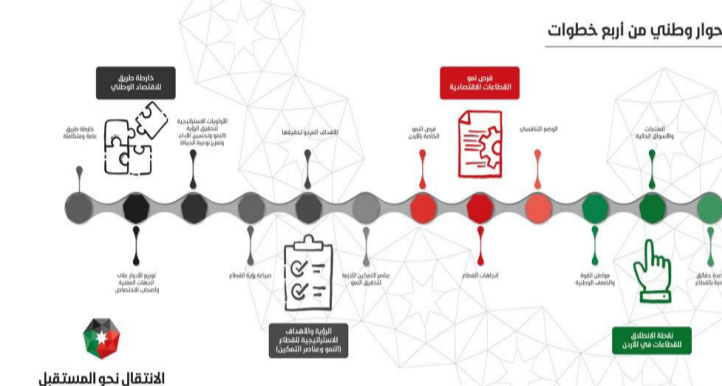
حوار وطني من أربع خطوات

خارطة طريق للاقتصاد الوطني

فرص نمو القطاعات الاقتصادية

خارطة طريق عامة ومتكاملة

الأولويات الاستراتيجية لتحقيق الرؤية (النمو وتحسين الأداء وتطوير نوعية الحياة)

للأهداف المرجو تحقيقها

فرص النمو الكامنة بالأردن

الوضع التنافسي

المنتجات والأسواق الحالية

توزيع الأدوار على الجهات المعنية وأصحاب الاختصاص

صياغة رؤية القطاع

عناصر التمكين اللازمة لتحقيق النمو

اتجاهات القطاع

مواطن القوة والضعف الوطنية

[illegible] حقائق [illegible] القطاع

الرؤية والأهداف الاستراتيجية للقطاع (النمو وعناصر التمكين)

نقطة الانطلاق للقطاعات في الأردن

الانتقال نحو المستقبل